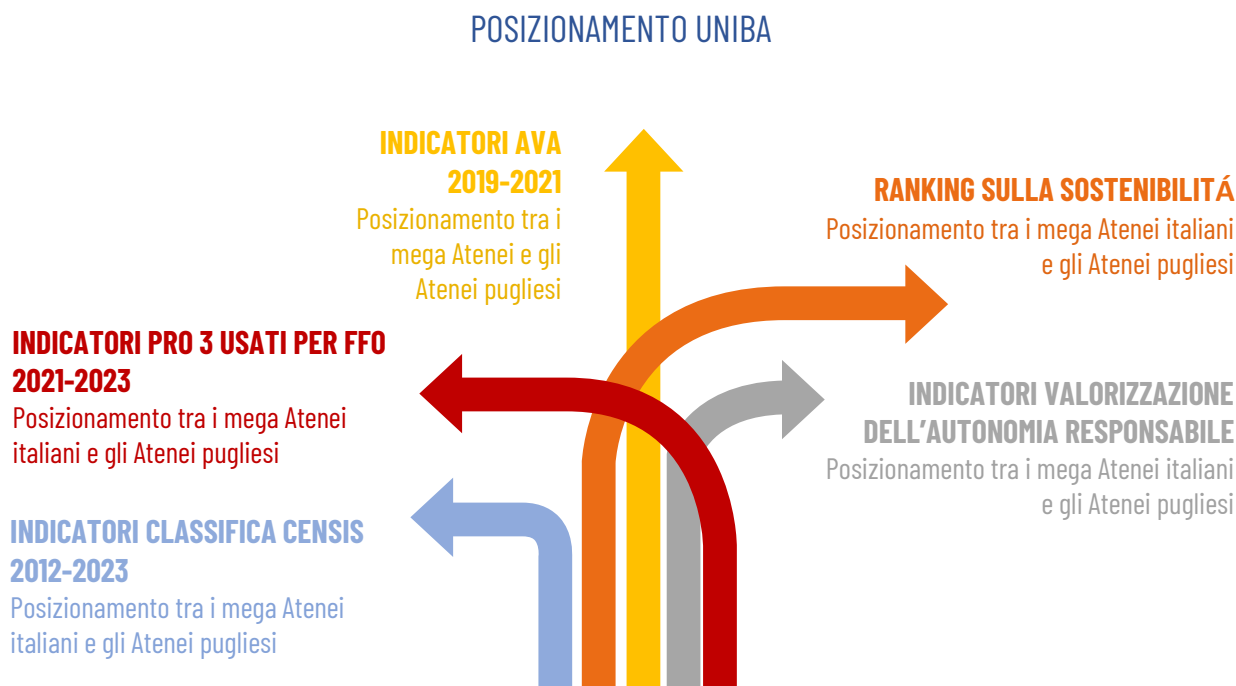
POSIZIONAMENTO UNIBA

INDICATORI AVA 2019-2021
Posizionamento tra i mega Atenei e gli Atenei pugliesi

RANKING SULLA SOSTENIBILITÁ
Posizionamento tra i mega Atenei italiani e gli Atenei pugliesi

INDICATORI PRO 3 USATI PER FFO 2021-2023
Posizionamento tra i mega Atenei italiani e gli Atenei pugliesi

INDICATORI VALORIZZAZIONE DELL'AUTONOMIA RESPONSABILE
Posizionamento tra i mega Atenei italiani e gli Atenei pugliesi

INDICATORI CLASSIFICA CENSIS 2012-2023
Posizionamento tra i mega Atenei italiani e gli Atenei pugliesi